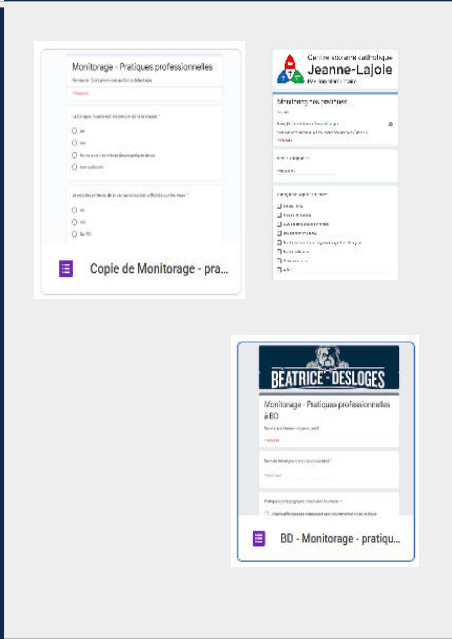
Monitorage - Pratiques professionnelles

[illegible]

* Requis

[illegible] *

oui

non

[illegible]

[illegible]

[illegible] *

oui

non

En TO

Copie de Monitorage - pra...

Centre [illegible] catholique
Jeanne-Lajoie

Monitorage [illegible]

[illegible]

BEATRICE-DESLOGES

Monitorage - Pratiques professionnelles à BD

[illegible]

* Requis

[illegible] *

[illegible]

BD - Monitorage - pratiqu...